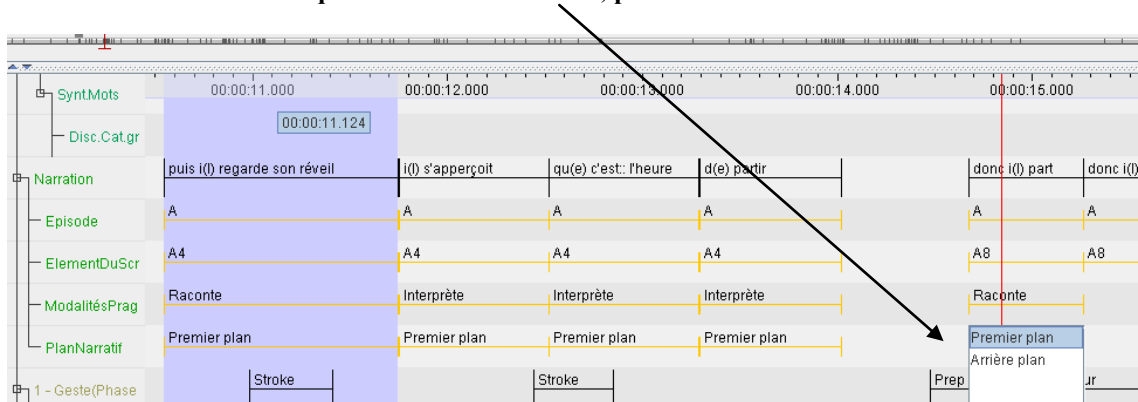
SyntMots
Disc.Cat.gr
Narration
Episode
ElementDuScr
ModalitésPrag
PlanNarratif
1 - Geste(Phase

00:00:11.000 | 00:00:12.000 | 00:00:13.000 | 00:00:14.000 | 00:00:15.000

00:00:11.124

puis i(l) regarde son réveil | i(l) s'apperçoit | qu(e) c'est:: l'heure | d(e) partir | donc i(l) part | donc i(l)

A | A | A | A | A | A

A4 | A4 | A4 | A4 | A8 | A8

Raconte | Interprète | Interprète | Interprète | Raconte

Premier plan | Premier plan | Premier plan | Premier plan | Premier plan

Arrière plan

Stroke | Stroke | Prep | ur